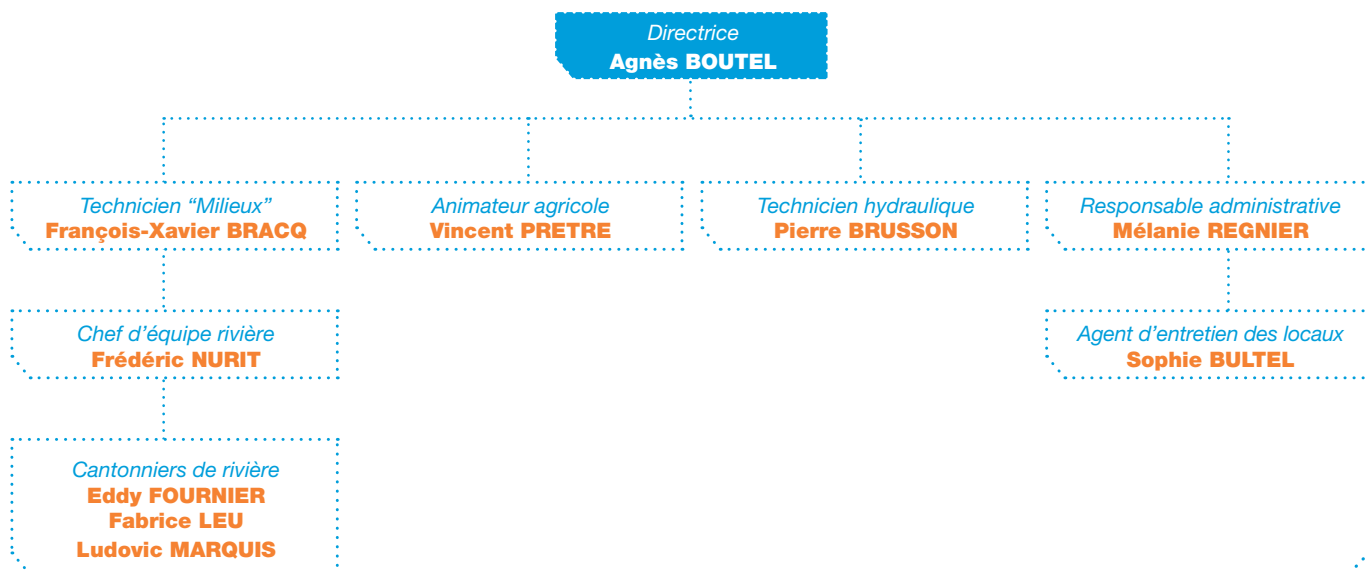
Directrice
Agnès BOUTEL

Technicien “Milieux”
François-Xavier BRACQ

Animateur agricole
Vincent PRETRE

Technicien hydraulique
Pierre BRUSSON

Responsable administrative
Mélanie REGNIER

Chef d’équipe rivière
Frédéric NURIT

Agent d’entretien des locaux
Sophie BULTEL

Cantonniers de rivière
Eddy FOURNIER
Fabrice LEU
Ludovic MARQUIS